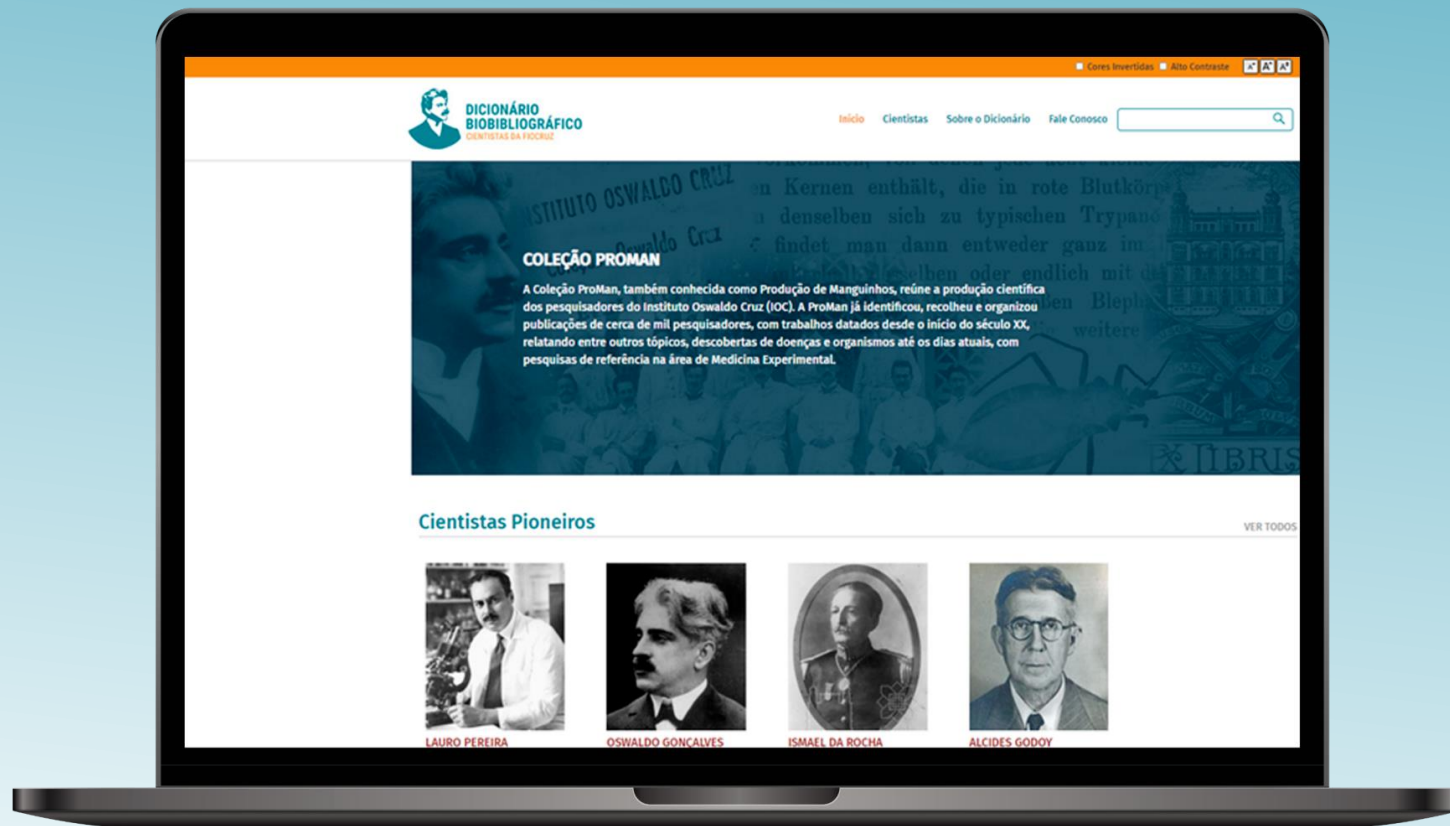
Cores Invertidas Alto Contraste A A A

DICIONÁRIO BIOBIBLIOGRÁFICO
CIENTISTAS DA FIOCRUZ

Início Cientistas Sobre o Dicionário Fale Conosco

INSTITUTO OSWALDO CRUZ
Oswaldo Cruz
n Kernen enthält, die in rote Blutkörp
denselben sich zu typischen Trypano
findet man dann entweder ganz im
selben oder endlich mit d
en Bleph
weitere

COLEÇÃO PROMAN

A Coleção ProMan, também conhecida como Produção de Manguinhos, reúne a produção científica dos pesquisadores do Instituto Oswaldo Cruz (IOC). A ProMan já identificou, recolheu e organizou publicações de cerca de mil pesquisadores, com trabalhos datados desde o início do século XX, relatando entre outros tópicos, descobertas de doenças e organismos até os dias atuais, com pesquisas de referência na área de Medicina Experimental.

EX LIBRIS

Cientistas Pioneiros

VER TODOS

LAURO PEREIRA

OSWALDO GONÇALVES

ISMAEL DA ROCHA

ALCIDES GODOY